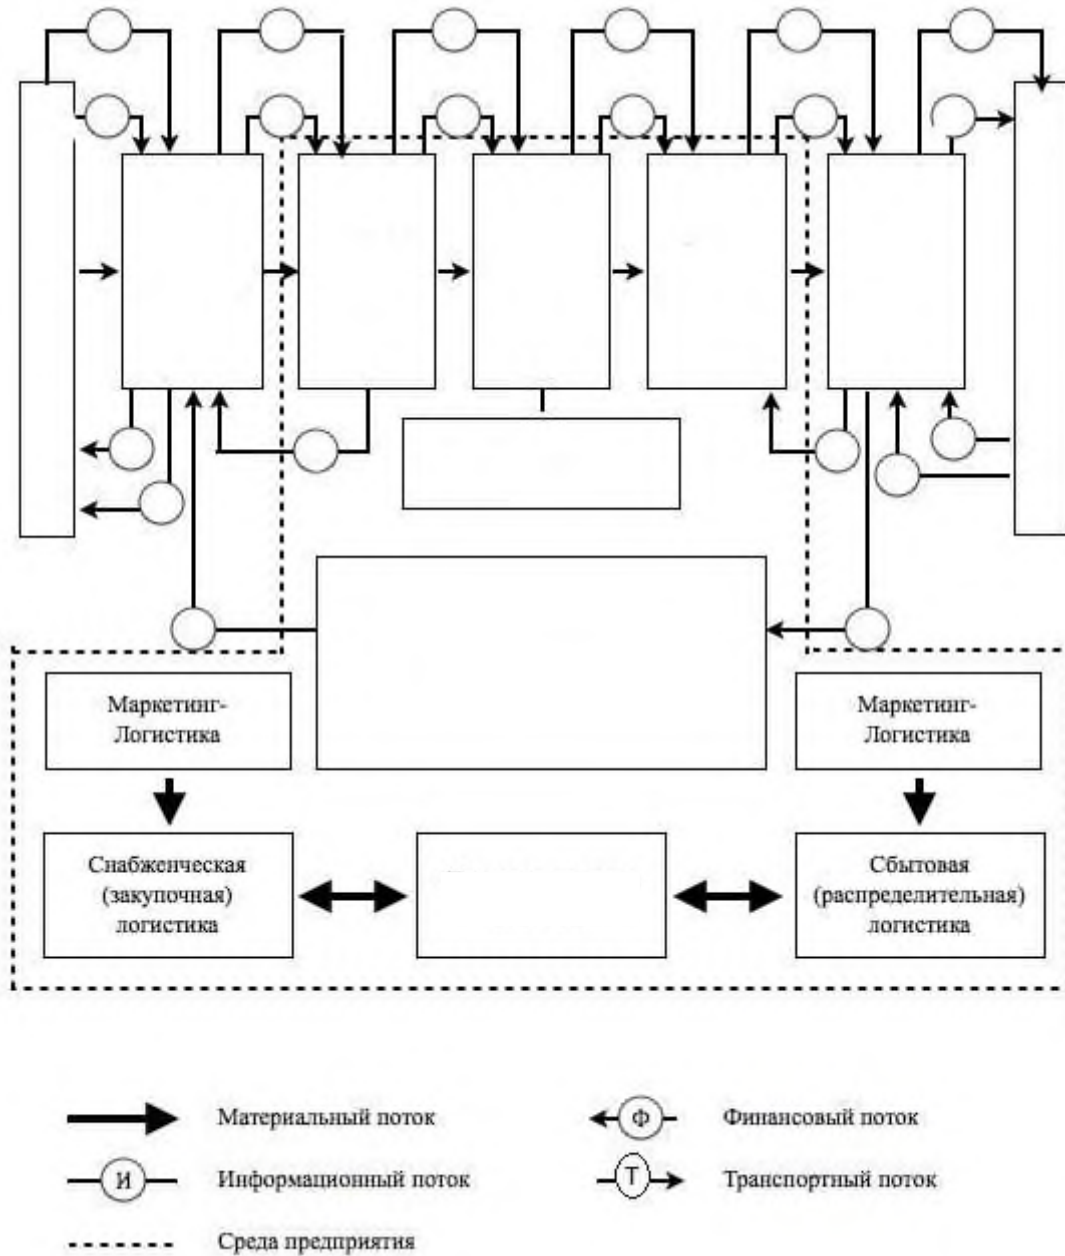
Маркетинг-Логистика

Маркетинг-Логистика

Снабженческая (закупочная) логистика

Сбытовая (распределительная) логистика

Материальный поток

Ф Финансовый поток

И Информационный поток

Т Транспортный поток

Среда предприятия